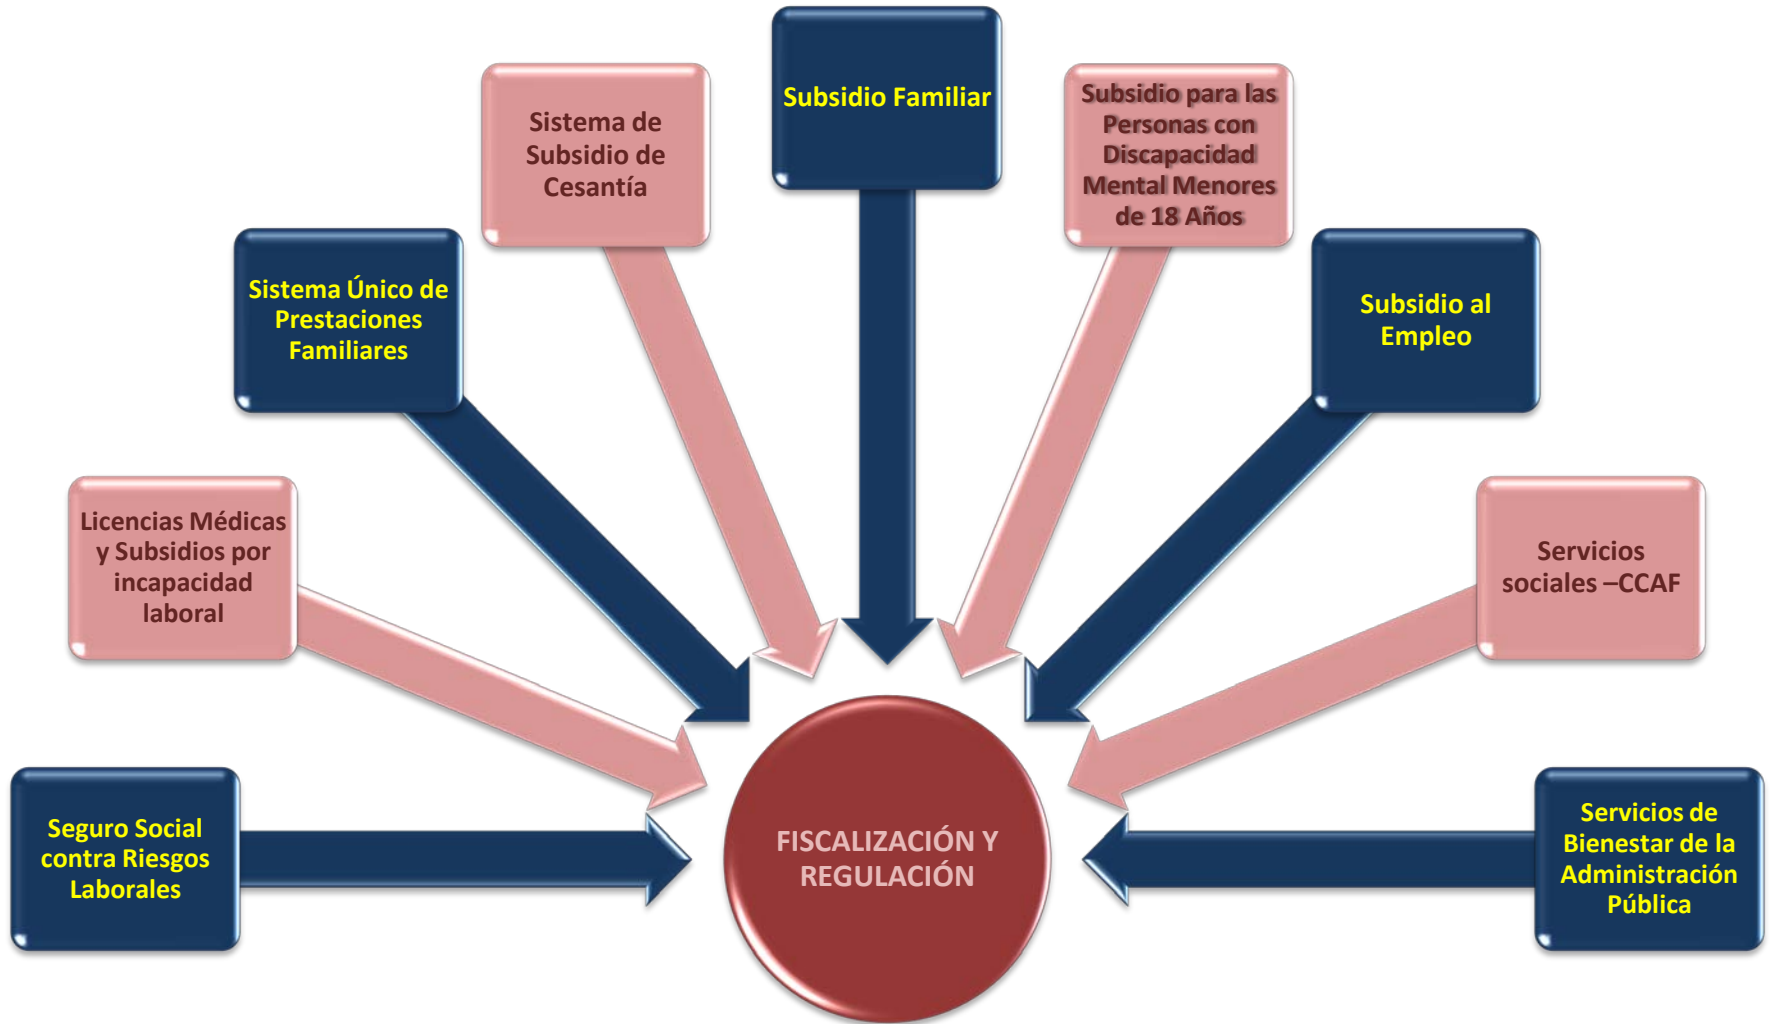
Seguro Social contra Riesgos Laborales

Licencias Médicas y Subsidios por incapacidad laboral

Sistema Único de Prestaciones Familiares

Sistema de Subsidio de Cesantía

Subsidio Familiar

Subsidio para las Personas con Discapacidad Mental Menores de 18 Años

Subsidio al Empleo

Servicios sociales –CCAF

Servicios de Bienestar de la Administración Pública

FISCALIZACIÓN Y REGULACIÓN